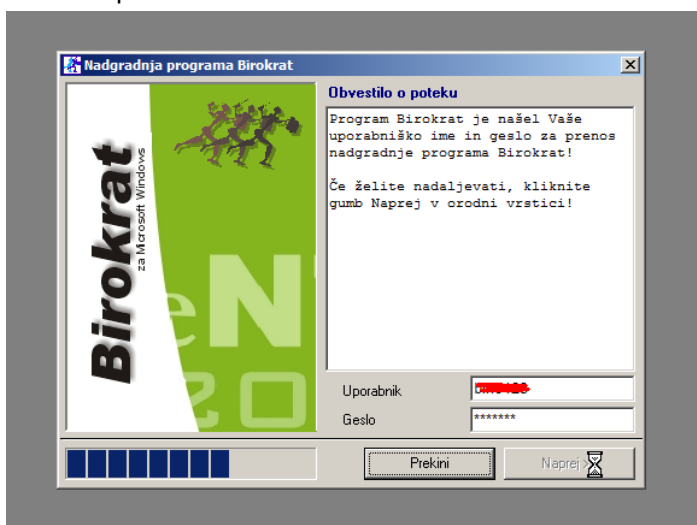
Nadgradnja programa Birokrat

Birokrat za Microsoft Windows

eN 20

Obvestilo o poteku

Program Birokrat je našel Vaše uporabniško ime in geslo za prenos nadgradnje programa Birokrat!

Če želite nadaljevati, kliknite gumb Naprej v orodni vrstici!

Uporabnik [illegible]

Geslo *******

Prekini

Naprej